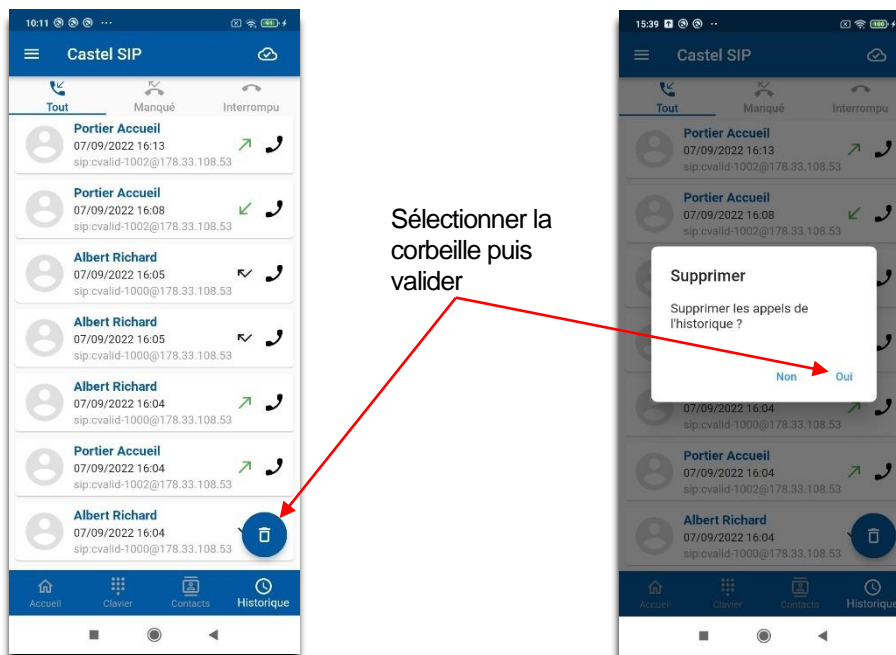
10:11

Castel SIP

Tout
Manqué
Interrompu

Portier Accueil
07/09/2022 16:13
sip:cvalid-1002@178.33.108.53

Portier Accueil
07/09/2022 16:08
sip:cvalid-1002@178.33.108.53

Albert Richard
07/09/2022 16:05
sip:cvalid-1000@178.33.108.53

Albert Richard
07/09/2022 16:05
sip:cvalid-1000@178.33.108.53

Albert Richard
07/09/2022 16:04
sip:cvalid-1000@178.33.108.53

Portier Accueil
07/09/2022 16:04
sip:cvalid-1002@178.33.108.53

Albert Richard
07/09/2022 16:04
sip:cvalid-1000@178.33.108.53

Accueil
Clavier
Contacts
Historique

Sélectionner la corbeille puis valider

15:39

Castel SIP

Tout
Manqué
Interrompu

Portier Accueil
07/09/2022 16:13
sip:cvalid-1002@178.33.108.53

Portier Accueil
07/09/2022 16:08
sip:cvalid-1002@178.33.108.53

Supprimer

Supprimer les appels de l'historique ?

Non
Oui

07/09/2022 16:04
sip:cvalid-1000@178.33.108.53

Portier Accueil
07/09/2022 16:04
sip:cvalid-1002@178.33.108.53

Albert Richard
07/09/2022 16:04
sip:cvalid-1000@178.33.108.53

Accueil
Clavier
Contacts
Historique